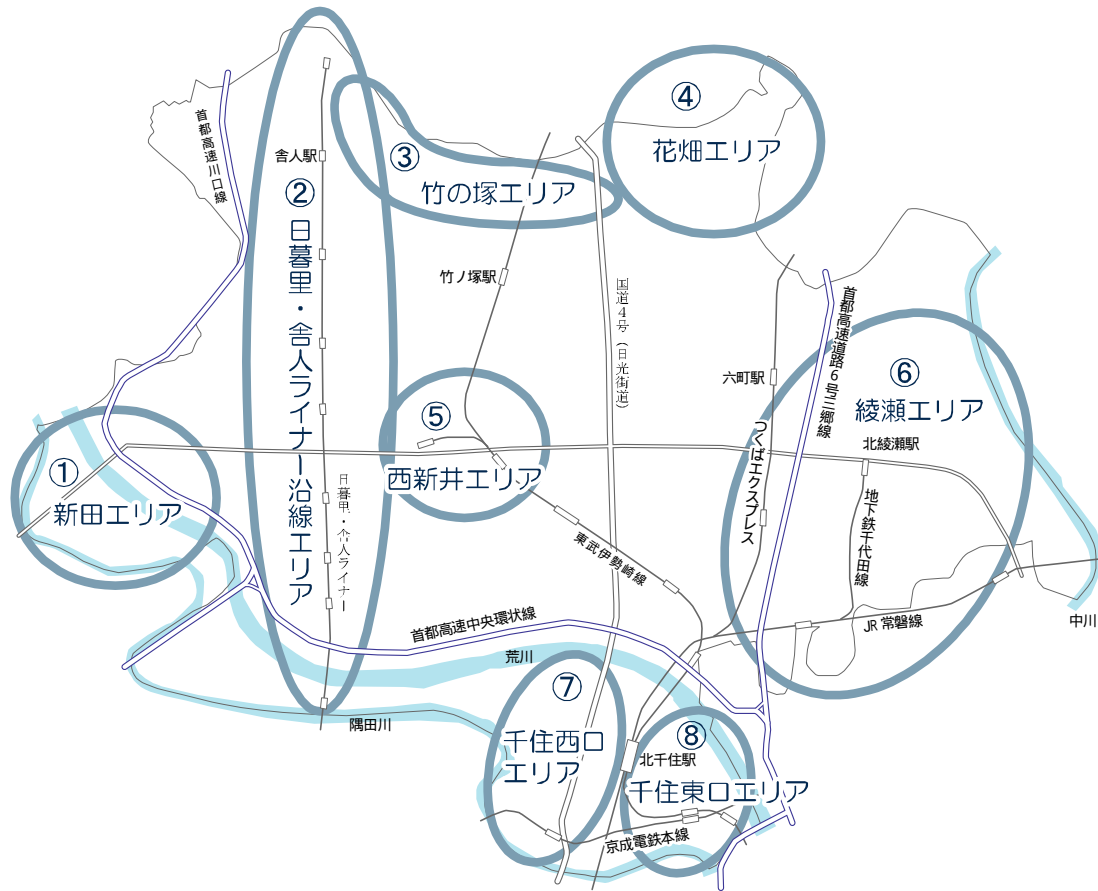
首都高速川口線

舎人駅

② 日暮里・舎人ライナー沿線エリア

日暮里・舎人ライナー

③ 竹の塚エリア

竹ノ塚駅

④ 花畑エリア

国道4号(日光街道)

六町駅

首都高速道路6号三郷線

⑥ 綾瀬エリア

北綾瀬駅

つくばエクスプレス

地下鉄千代田線

① 新田エリア

⑤ 西新井エリア

東武伊勢崎線

JR 常磐線

中川

首都高速中央環状線

荒川

隅田川

⑦ 千住西口エリア

⑧ 北千住駅

千住東口エリア

京成電鉄本線